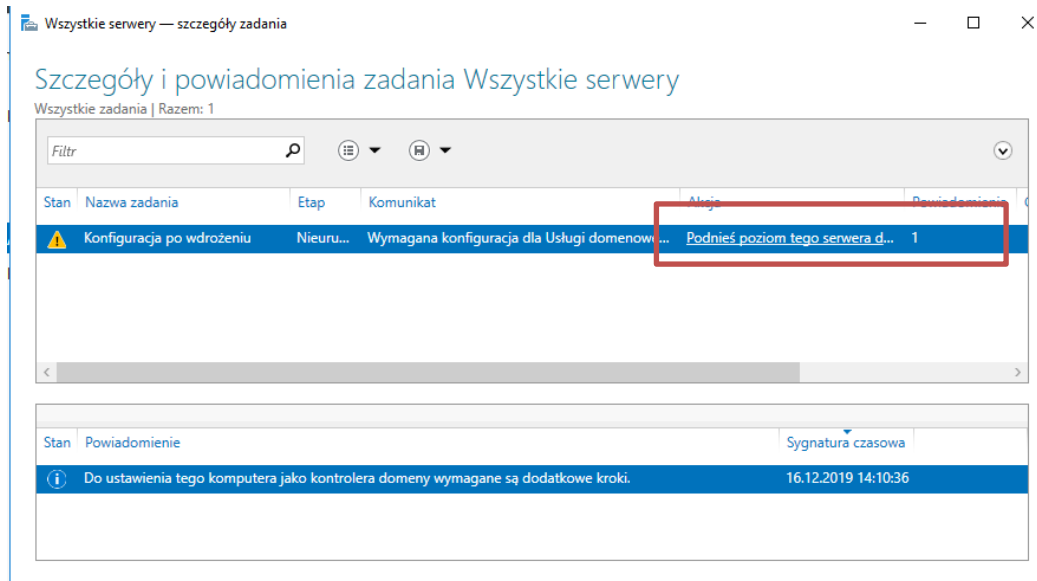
Wszystkie serwery — szczegóły zadania

Szczegóły i powiadomienia zadania Wszystkie serwery
Wszystkie zadania | Razem: 1

Filtr

| Stan | Nazwa zadania | Etap | Komunikat | Akcja | Powiadomienia |
|---|---|---|---|---|---|
| | Konfiguracja po wdrożeniu | Nieuru... | Wymagana konfiguracja dla Usługi domenow... | Podnieś poziom tego serwera d... | 1 |

| Stan | Powiadomienie | Sygnatura czasowa |
|---|---|---|
| | Do ustawienia tego komputera jako kontrolera domeny wymagane są dodatkowe kroki. | 16.12.2019 14:10:36 |